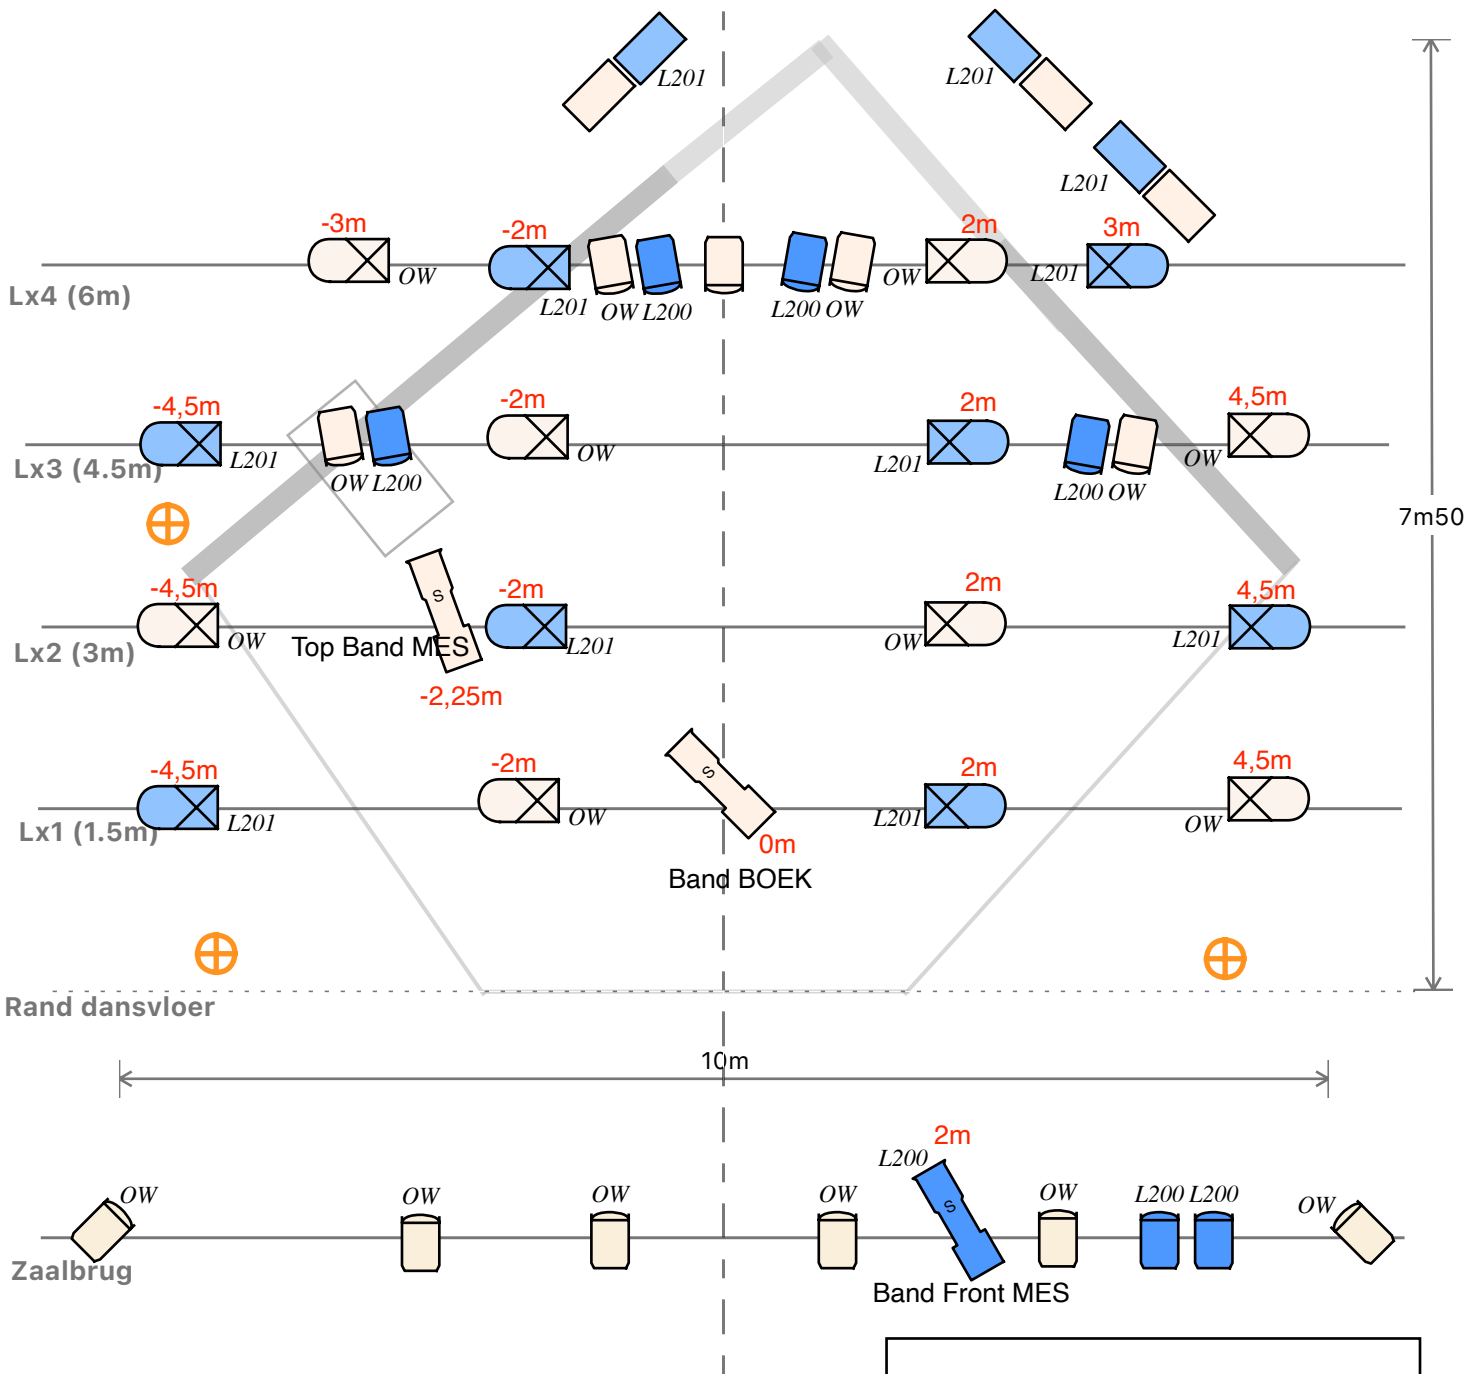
L201
L201
L201
7m50
-3m
-2m
2m
3m
OW
OW
L201
Lx4 (6m)
L201
OW L200
L200 OW
-4,5m
-2m
2m
4,5m
L201
OW
L201
OW
Lx3 (4.5m)
OW L200
L200 OW
-4,5m
S
-2m
2m
4,5m
OW
Top Band MES
L201
OW
L201
Lx2 (3m)
-2,25m
-4,5m
-2m
S
2m
4,5m
L201
OW
L201
OW
Lx1 (1.5m)
0m
Band BOEK
Rand dansvloer
10m
2m
L200
OW
OW
OW
OW
S
OW
L200 L200
OW
Zaalbrug
Band Front MES